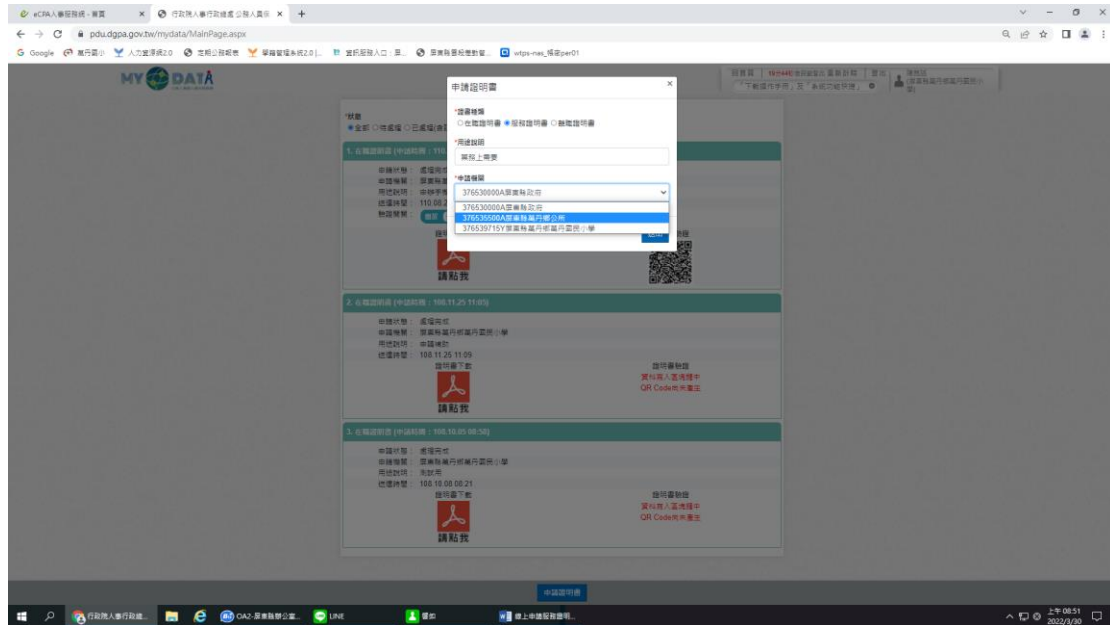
eCPA人事服務網 - 首頁
行政院人事行政總處公務人員個...
pdu.dgpa.gov.tw/mydata/MainPage.aspx
Google 萬丹國小 人力資源網2.0 本府公務帳表 學籍管理系統2.0 ... 差勤服務入口 ... 差勤系統 ... wtps-new_檔案per01

MY DATA

申請證明書
×
*證書種類
○在職證明書 ●服務證明書 ○離職證明書
*用途說明
業務上需要
*申請機關
376530000A屏東縣政府
376530000A屏東縣政府
376535500A屏東縣萬丹鄉公所
376539715Y屏東縣萬丹鄉萬丹國民小學

*狀態
●全部 ○待處理 ○已處理

1. 在職證明書 (申請時間：110.
申請狀態：處理完成
申請機關：屏東縣
用途說明：
處理時間：110.08.2
驗證機關：
請點我

2. 在職證明書 (申請時間：108.11.25 11:05)
申請狀態：處理完成
申請機關：屏東縣萬丹鄉萬丹國民小學
用途說明：申請補助
處理時間：108.11.25 11:09
證明書下載
請點我
證明書驗證
資料寫入區塊鏈中
QR Code尚未產生

3. 在職證明書 (申請時間：108.10.05 08:56)
申請狀態：處理完成
申請機關：屏東縣萬丹鄉萬丹國民小學
用途說明：
處理時間：108.10.08 08:21
證明書下載
請點我
證明書驗證
資料寫入區塊鏈中
QR Code尚未產生

申請證明書

上午 08:51
2022/3/30